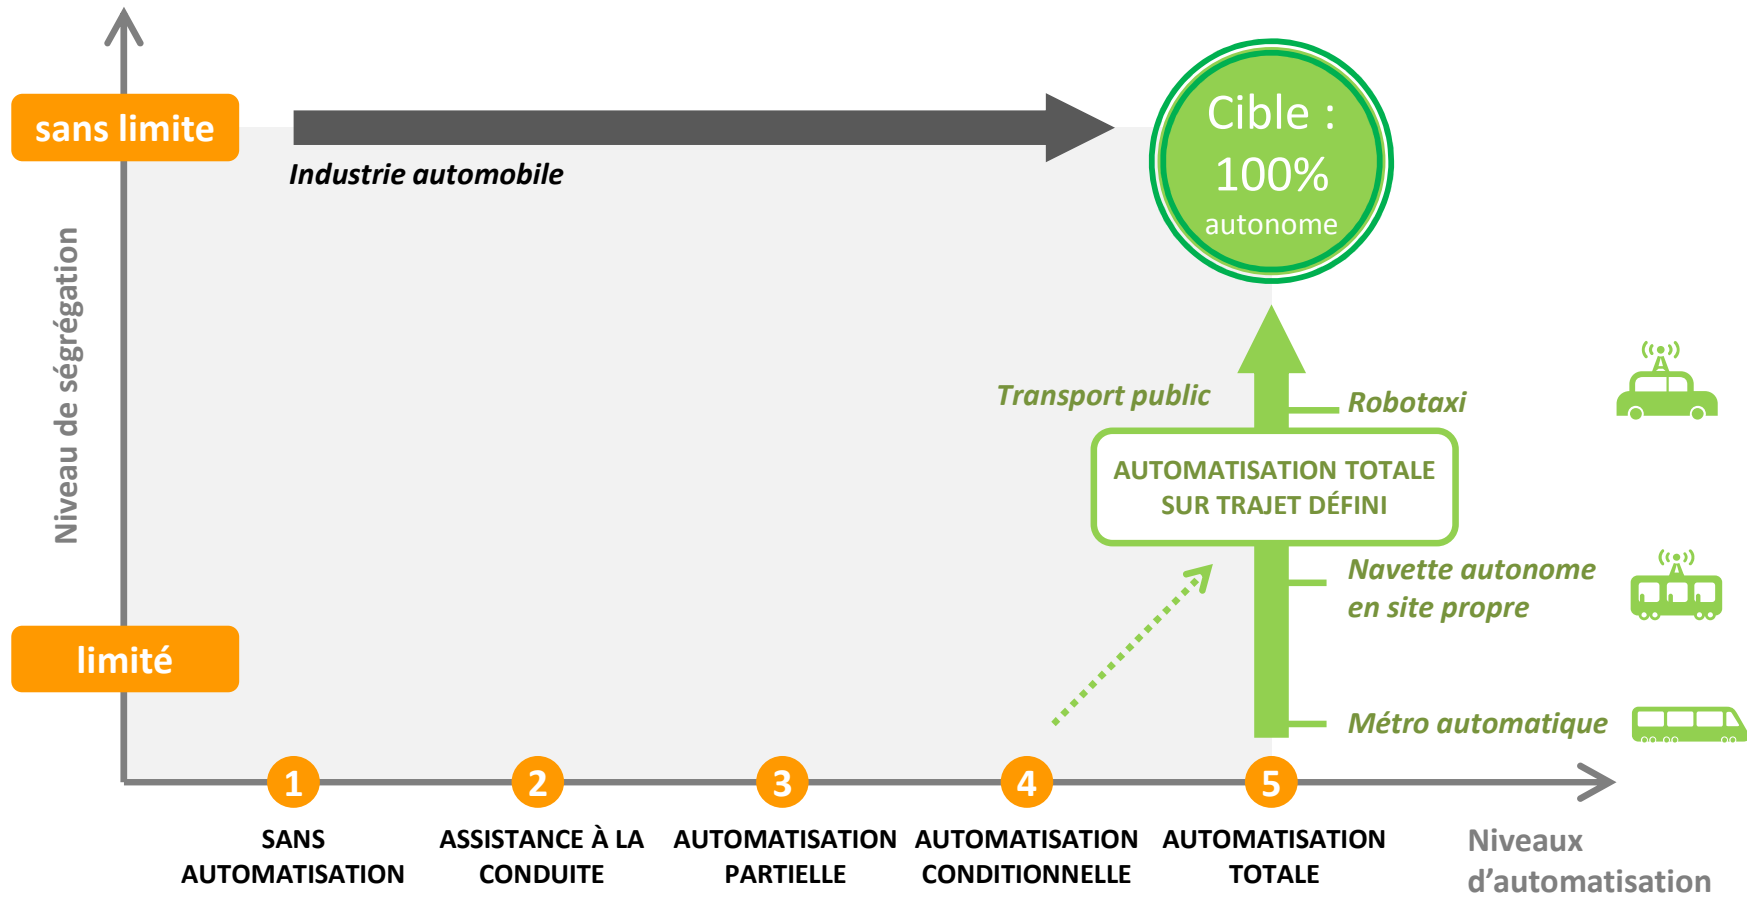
Niveau de ségrégation

sans limite

limité

Industrie automobile

Cible : 100% autonome

Transport public

Robotaxi

AUTOMATISATION TOTALE SUR TRAJET DÉFINI

Navette autonome en site propre

Métro automatique

1
SANS AUTOMATISATION

2
ASSISTANCE À LA CONDUITE

3
AUTOMATISATION PARTIELLE

4
AUTOMATISATION CONDITIONNELLE

5
AUTOMATISATION TOTALE

Niveaux d'automatisation